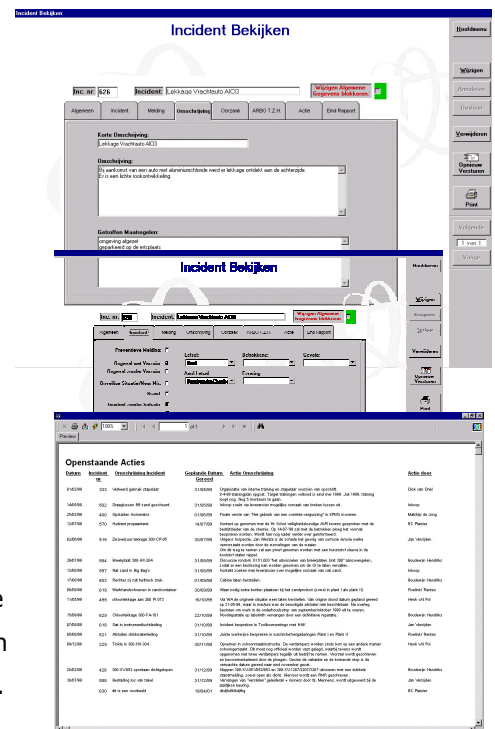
Incident Bekijken

Incident Bekijken

Hoofdmenu

Inc. nr. 626 Incident: Lekkage Vrachtauto AIO3

Wijzigen Algemene Gegevens blokkeren

Algemeen Incident Melding Omschrijving Oorzaak ARBO T.Z.H Actie Eind Rapport

Wijzigen
Annuleren
Opslaan
Verwijderen
Opnieuw Versturen
Print
Volgende
1 van 1
Vorige

Korte Omschrijving:
Lekkage Vrachtauto AIO3

Omschrijving:
Bij aankomst van een auto met aluminiumchloride werd er lekkage ontdekt aan de achterzijde.
Er is een lichte rookontwikkeling

Getroffen Maatregelen:
omgeving afgezet
geparkeerd op de uitrijplaats

Incident Bekijken

Hoofdmenu

Inc. nr. 626 Incident: Lekkage Vrachtauto AIO3

Wijzigen Algemene Gegevens blokkeren

Algemeen Incident Melding Omschrijving Oorzaak ARBO T.Z.H Actie Eind Rapport

Preventieve Melding
Regional met Vervolg
Regional zonder Vervolg
Overige Situatie/Near Mi...
Kwast
Incident zonder Letsel

Letsel: Blessuren: Ecoriz:
Ernstig

Wijzigen
Annuleren
Opslaan
Verwijderen
Opnieuw Versturen
Print

100% 1 of 1
Preview

Openstaande Acties

| Datum | Incident nr | Omschrijving Incident | Geplande Datum Gereed | Actie Omschrijving | Actie door |
|---|---|---|---|---|---|
| 01/02/00 | 333 | Verkeerd gebruik stapelaar | 31/08/000 | Organisatie van interne training en stapelaar voor van opschrift. | Dick van Driel |
| 14/06/00 | 592 | Draagkroon 88 rand geschuurd | 21/05/00 | Inkoop: zoals na bevestiging contact met leverancier | Inkoop |
| 20/02/00 | 400 | Spatwater buisstaken | 01/06/000 | Fiatie verlos van "Niet gebruik van een overbelasting" | Matthijs de Jong |
| 13/07/00 | 570 | Hydrant proppenbank | 14/07/00 | Kontant op gevonden met de Hr Schot veiligheidsdiruktie | BC Pieter |
| 02/05/00 | 616 | Zonnebrand lekkage 300-CP-05 | 30/07/000 | Volgens | Jan Verstijlen |
| 24/07/00 | 694 | Meetplatst 300-HS-304 | 31/08/000 | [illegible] | Boudewijn Hendriks |
| 12/05/00 | 597 | Niet zand in Big Bag's | 01/08/000 | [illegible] | Inkoop |
| 17/05/00 | 603 | Rechter rij niet hoftroch ziek | 01/08/000 | Cabine laten herstellen. | Boudewijn Hendriks |
| 05/05/00 | 619 | Werkhandschoenen in randcontainer | 30/05/000 | Waar nodig extra borden plaatsen | Roelink/ Ramiez |
| 11/05/00 | 495 | uitloodsleidingen van 200 PI-2712 | 16/10/00 | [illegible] | Henk v/d Pol |
| 15/06/00 | 629 | Chloorlekkage 300-FA-301 | 22/10/000 | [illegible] | Boudewijn Hendriks |
| 07/06/00 | 616 | Gat in instrumentluchtleiding | 31/10/000 | Incident besproken in Toolboxmeetings met WAC | Jan Verstijlen |
| 20/09/00 | 621 | Afdoden drinkwaterleiding | 31/10/000 | Juiste werkwijze besproken in wachtchefvergaderingen Plant 1 en Plant II | Roelink/ Ramiez |
| 09/12/00 | 229 | Toxic is 300-HI-304 | 30/11/000 | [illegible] | Henk v/d Pol |
| 25/02/00 | 420 | 300-IV-003 spontaan dichtgelopen | 31/12/000 | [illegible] | Boudewijn Hendriks |
| 20/07/00 | 690 | Beltinding loc van takel | 31/12/000 | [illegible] | Jan Verstijlen |
| | 630 | dit is een voorbeeld | 10/04/01 | dsdjsfdskjfkj | BC Pieter |